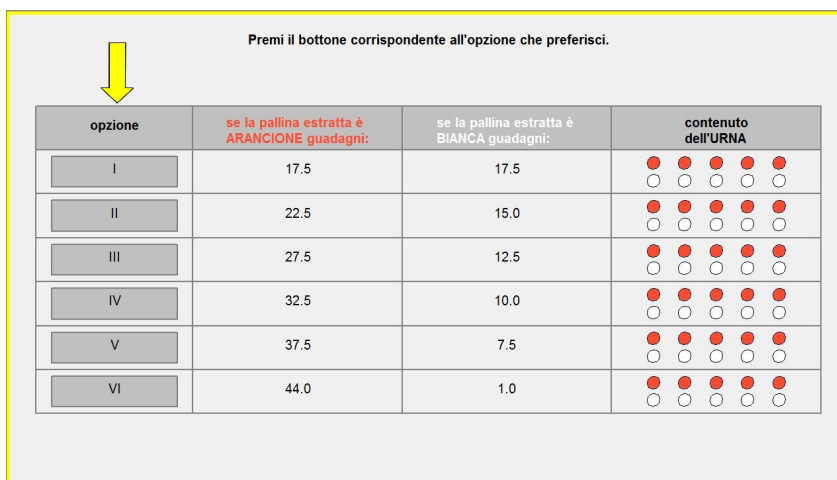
Premi il bottone corrispondente all'opzione che preferisci.

| opzione | se la pallina estratta è ARANCIONE guadagni: | se la pallina estratta è BIANCA guadagni: | contenuto dell'URNA |
|---|---|---|---|
| I | 17.5 | 17.5 | |
| II | 22.5 | 15.0 | |
| III | 27.5 | 12.5 | |
| IV | 32.5 | 10.0 | |
| V | 37.5 | 7.5 | |
| VI | 44.0 | 1.0 | |